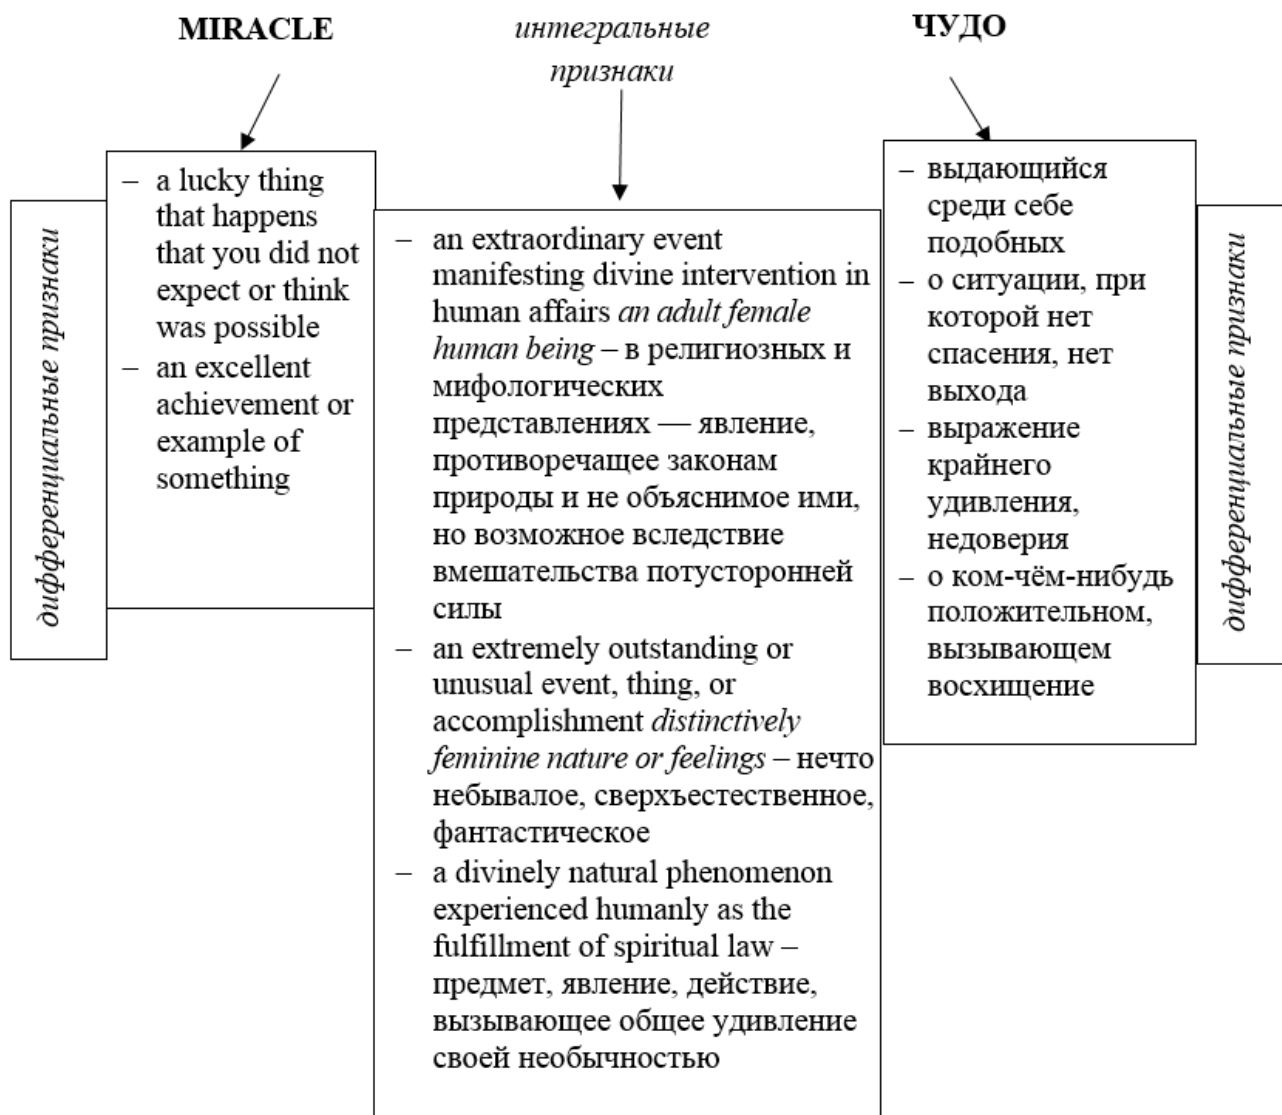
MIRACLE

интегральные признаки

ЧУДО

дифференциальные признаки

– a lucky thing that happens that you did not expect or think was possible
– an excellent achievement or example of something

– an extraordinary event manifesting divine intervention in human affairs *an adult female human being* – в религиозных и мифологических представлениях — явление, противоречащее законам природы и не объяснимое ими, но возможное вследствие вмешательства потусторонней силы
– an extremely outstanding or unusual event, thing, or accomplishment *distinctively feminine nature or feelings* – нечто небывалое, сверхъестественное, фантастическое
– a divinely natural phenomenon experienced humanly as the fulfillment of spiritual law – предмет, явление, действие, вызывающее общее удивление своей необычностью

– выдающийся среди себе подобных
– о ситуации, при которой нет спасения, нет выхода
– выражение крайнего удивления, недоверия
– о ком-чём-нибудь положительном, вызывающем восхищение

дифференциальные признаки